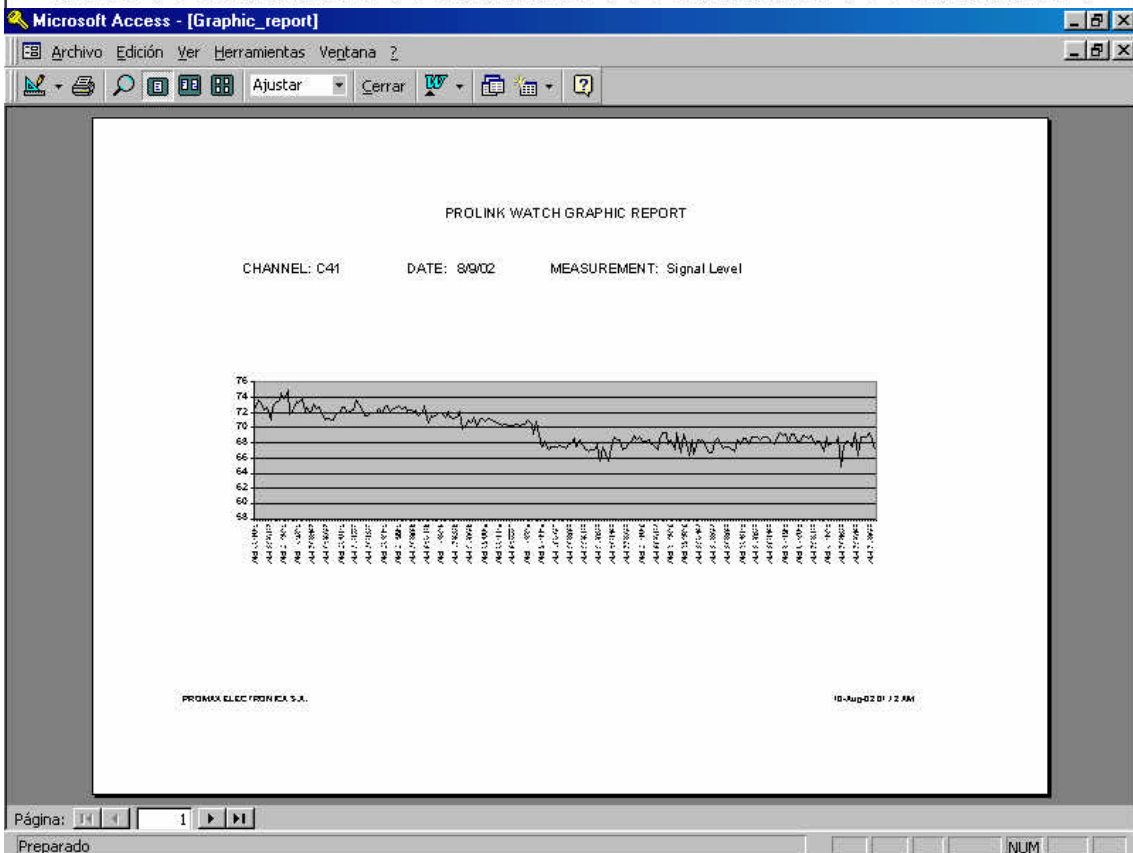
Microsoft Access - [Graphic_report]

Archivo Edición Ver Herramientas Ventana ?

Ajustar Cerrar

PROLINK WATCH GRAPHIC REPORT

CHANNEL: C41 DATE: 8/9/02 MEASUREMENT: Signal Level

76
74
72
70
68
66
64
62
60
58

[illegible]

PROMAX ELECTRONICA S.A.

10-Aug-02 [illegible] AM

Página: 1

Preparado

NUM